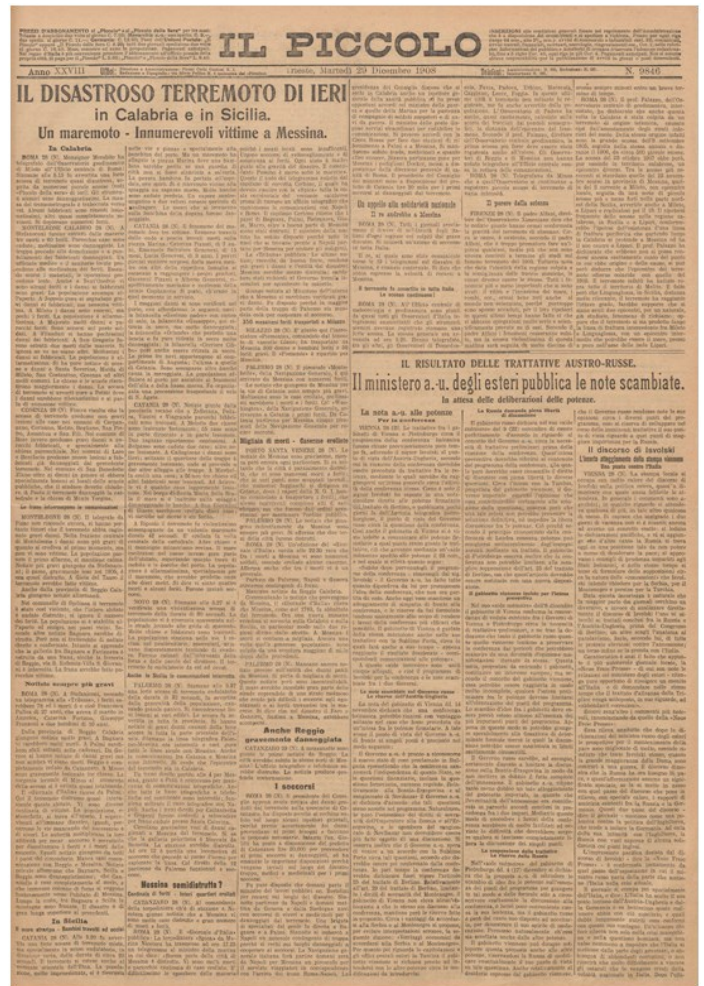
IL PICCOLO

Anno XXVIII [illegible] Martedì 29 Dicembre 1908 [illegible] N. 9846

IL DISASTROSO TERREMOTO DI IERI in Calabria e in Sicilia.

Un maremoto - Innumerevoli vittime a Messina.

In Calabria

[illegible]

Notizie sempre più gravi

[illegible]

La Sicilia

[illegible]

Messina semidistrutta?

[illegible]

Migliaia di morti - Caserme crollate

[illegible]

Anche Reggio gravemente danneggiata

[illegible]

I soccorsi

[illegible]

Un appello alla solidarietà nazionale

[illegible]

Il terremoto in Sicilia

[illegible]

Il potere della scienza

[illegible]

IL RISULTATO DELLE TRATTATIVE AUSTRO-RUSSE.

Il ministero a.-u. degli esteri pubblica le note scambiate.

In attesa delle deliberazioni delle potenze.

La nota a.-u. alle potenze

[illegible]

Il discorso di Iswolski

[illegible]